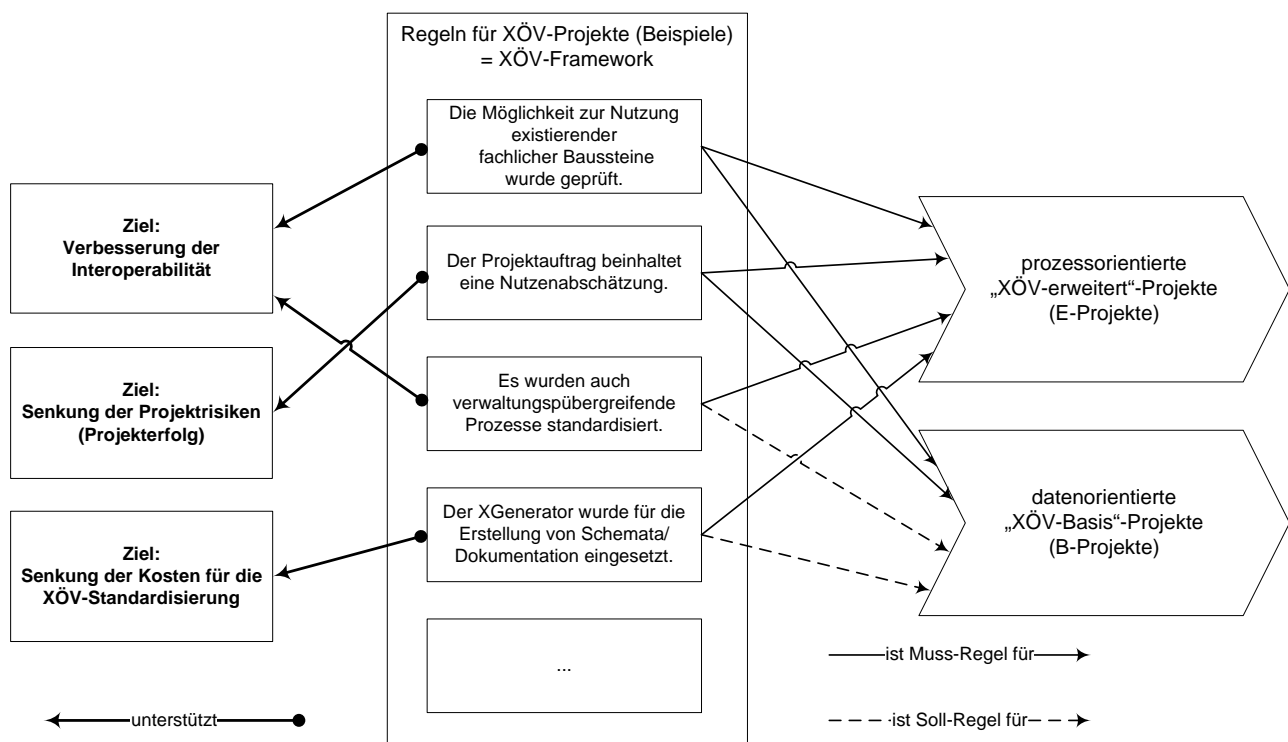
Regeln für XÖV-Projekte (Beispiele)
= XÖV-Framework

Ziel:
Verbesserung der Interoperabilität

Ziel:
Senkung der Projektrisiken (Projekterfolg)

Ziel:
Senkung der Kosten für die XÖV-Standardisierung

Die Möglichkeit zur Nutzung existierender fachlicher Bausteine wurde geprüft.

Der Projektauftrag beinhaltet eine Nutzenabschätzung.

Es wurden auch verwaltungspübergreifende Prozesse standardisiert.

Der XGenerator wurde für die Erstellung von Schemata/ Dokumentation eingesetzt.

...

prozessorientierte „XÖV-erweitert“-Projekte (E-Projekte)

datenorientierte „XÖV-Basis“-Projekte (B-Projekte)

unterstützt

ist Muss-Regel für

ist Soll-Regel für